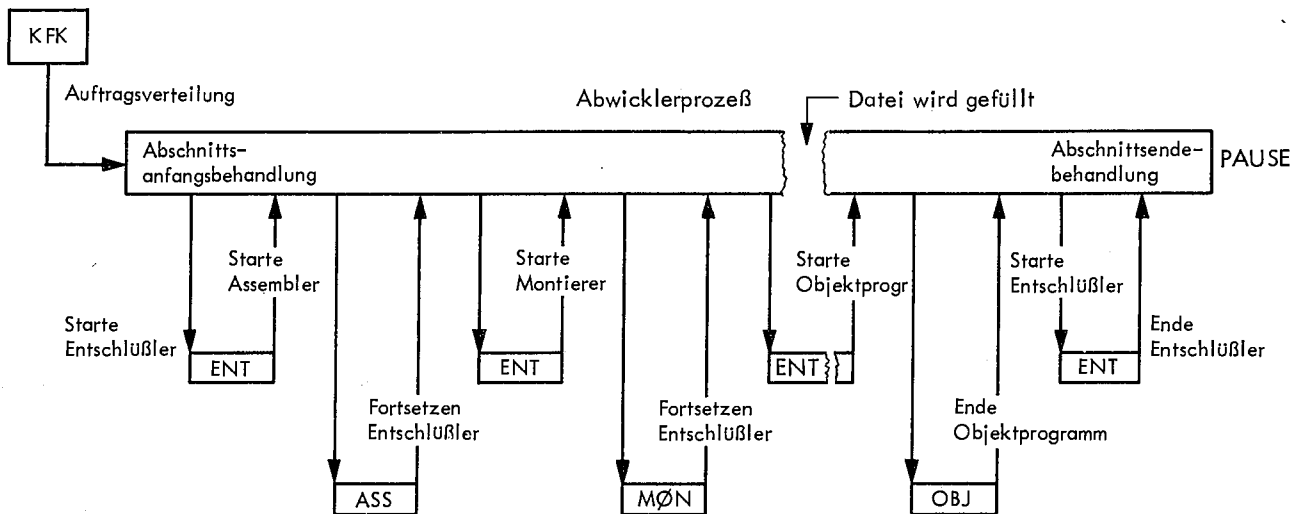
KFK

Auftragsverteilung

Abwicklerprozeß

Datei wird gefüllt

Abschnittsanfangsbehandlung

Abschnittsendebehandlung

PAUSE

Starte Entschlüßler

ENT

Starte Assembler

ASS

Fortsetzen Entschlüßler

ENT

Starte Montierer

MØN

Fortsetzen Entschlüßler

ENT

Starte Objektprogr

OBJ

Ende Objektprogramm

Starte Entschlüßler

ENT

Ende Entschlüßler